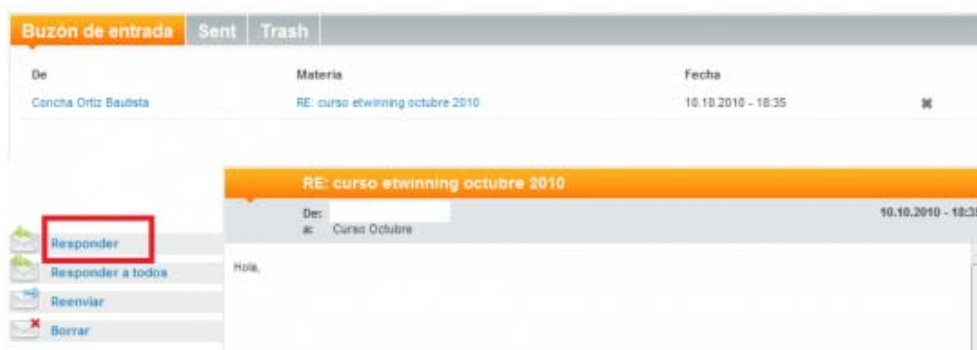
Buzón de entrada | Sent | Trash

| De | Materia | Fecha | |
|---|---|---|---|
| Concha Ortiz Bautista | RE: curso etwinning octubre 2010 | 10.10.2010 - 18:35 | ✖ |

RE: curso etwinning octubre 2010

De:
a: Curso Octubre

10.10.2010 - 18:3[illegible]

Responder
Responder a todos
Reenviar
Borrar

Hola,